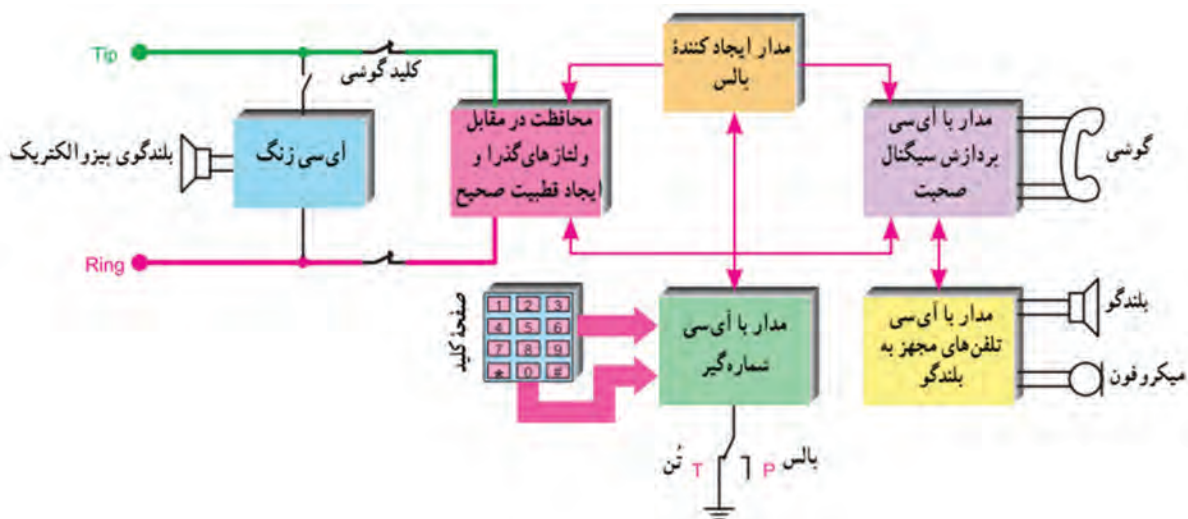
Tip

کلید گوشی

مدار ایجاد کنندهٔ پالس

محافظت در مقابل ولتاژهای گذرا و ایجاد قطبیت صحیح

مدار با آی‌سی پردازش سیگنال صحبت

گوشی

بلندگوی پیزوالکتریک

آی‌سی زنگ

Ring

صفحه کلید

1 2 3
4 5 6
7 8 9
* 0 #

مدار با آی‌سی شماره‌گیر

مدار با آی‌سی تلفن‌های مجهز به بلندگو

بلندگو

میکروفون

تن T

P پالس